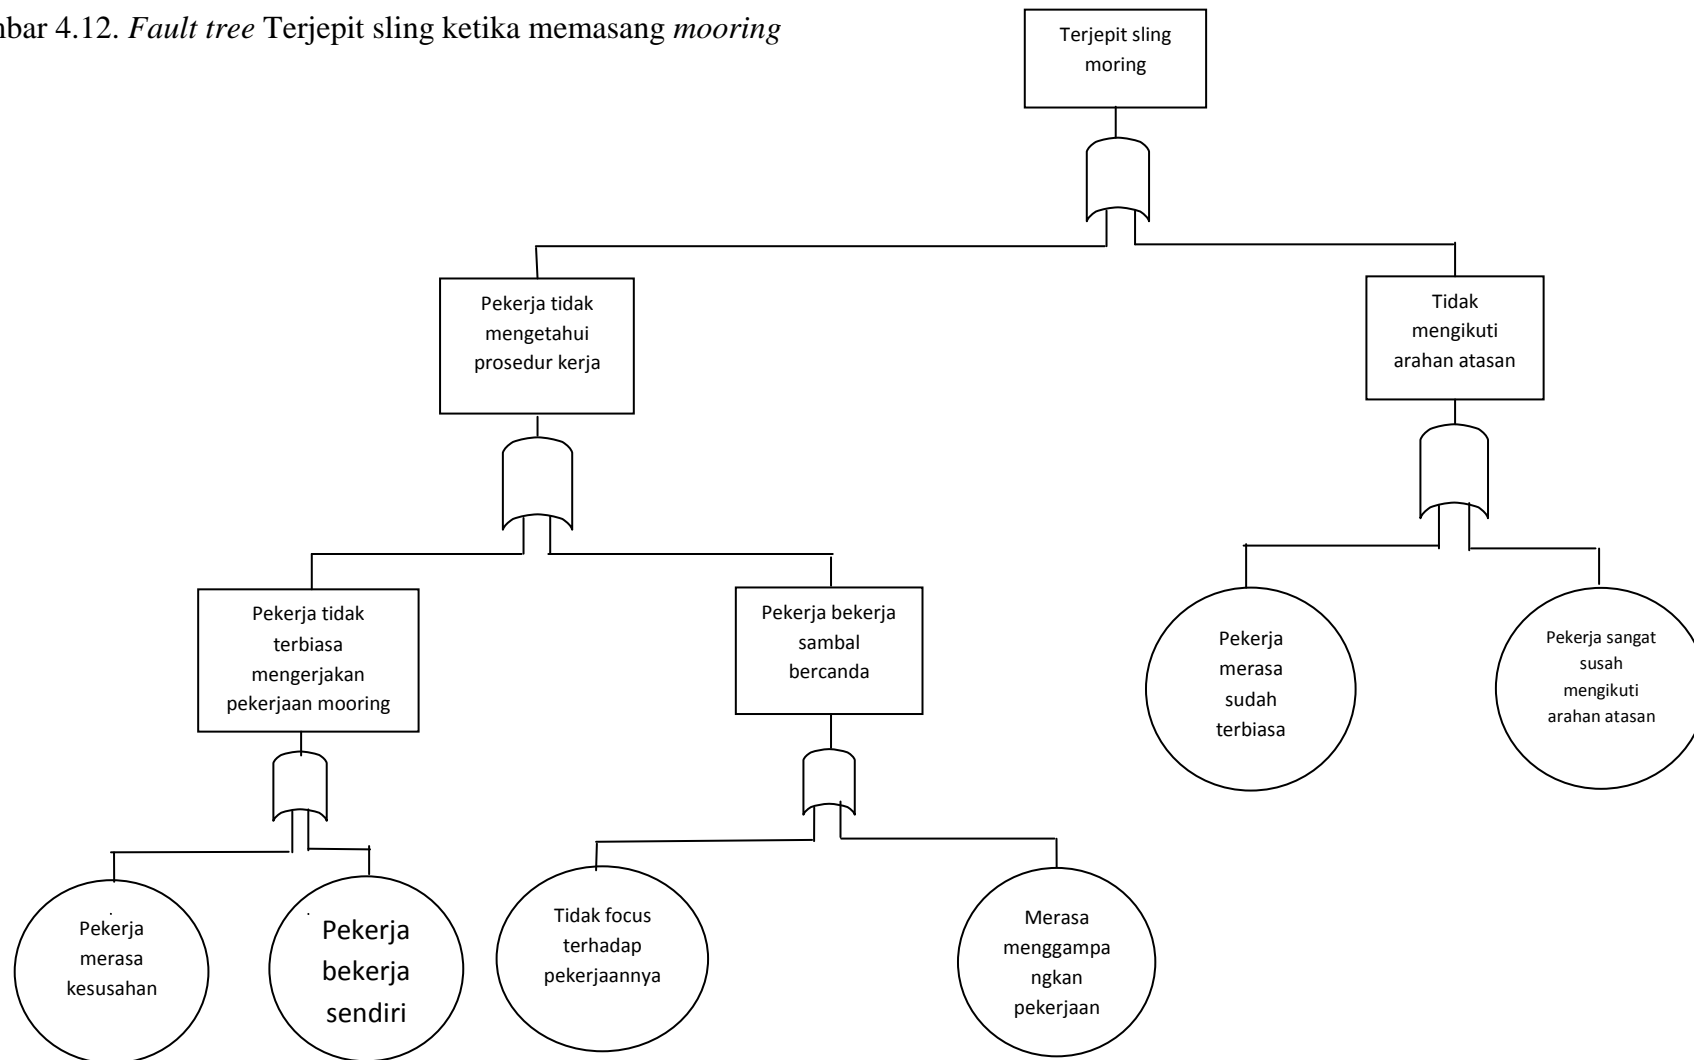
mbar 4.12. *Fault tree* Terjepit sling ketika memasang *mooring*

Terjepit sling moring

Pekerja tidak mengetahui prosedur kerja

Tidak mengikuti arahan atasan

Pekerja tidak terbiasa mengerjakan pekerjaan mooring

Pekerja bekerja sambal bercanda

Pekerja merasa sudah terbiasa

Pekerja sangat susah mengikuti arahan atasan

Pekerja merasa kesusahan

Pekerja bekerja sendiri

Tidak focus terhadap pekerjaannya

Merasa menggampa ngkan pekerjaan